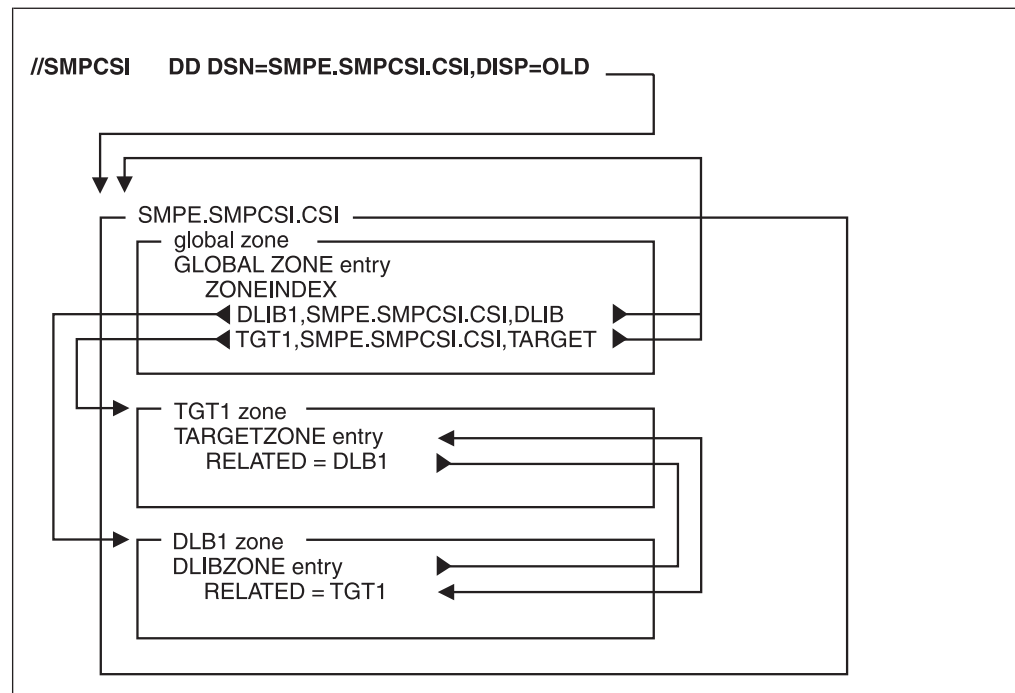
//SMPCSI DD DSN=SMPE.SMPCSI.CSI,DISP=OLD

SMPE.SMPCSI.CSI

global zone
GLOBAL ZONE entry
ZONEINDEX
DLIB1,SMPE.SMPCSI.CSI,DLIB
TGT1,SMPE.SMPCSI.CSI,TARGET

TGT1 zone
TARGETZONE entry
RELATED = DLB1

DLB1 zone
DLIBZONE entry
RELATED = TGT1